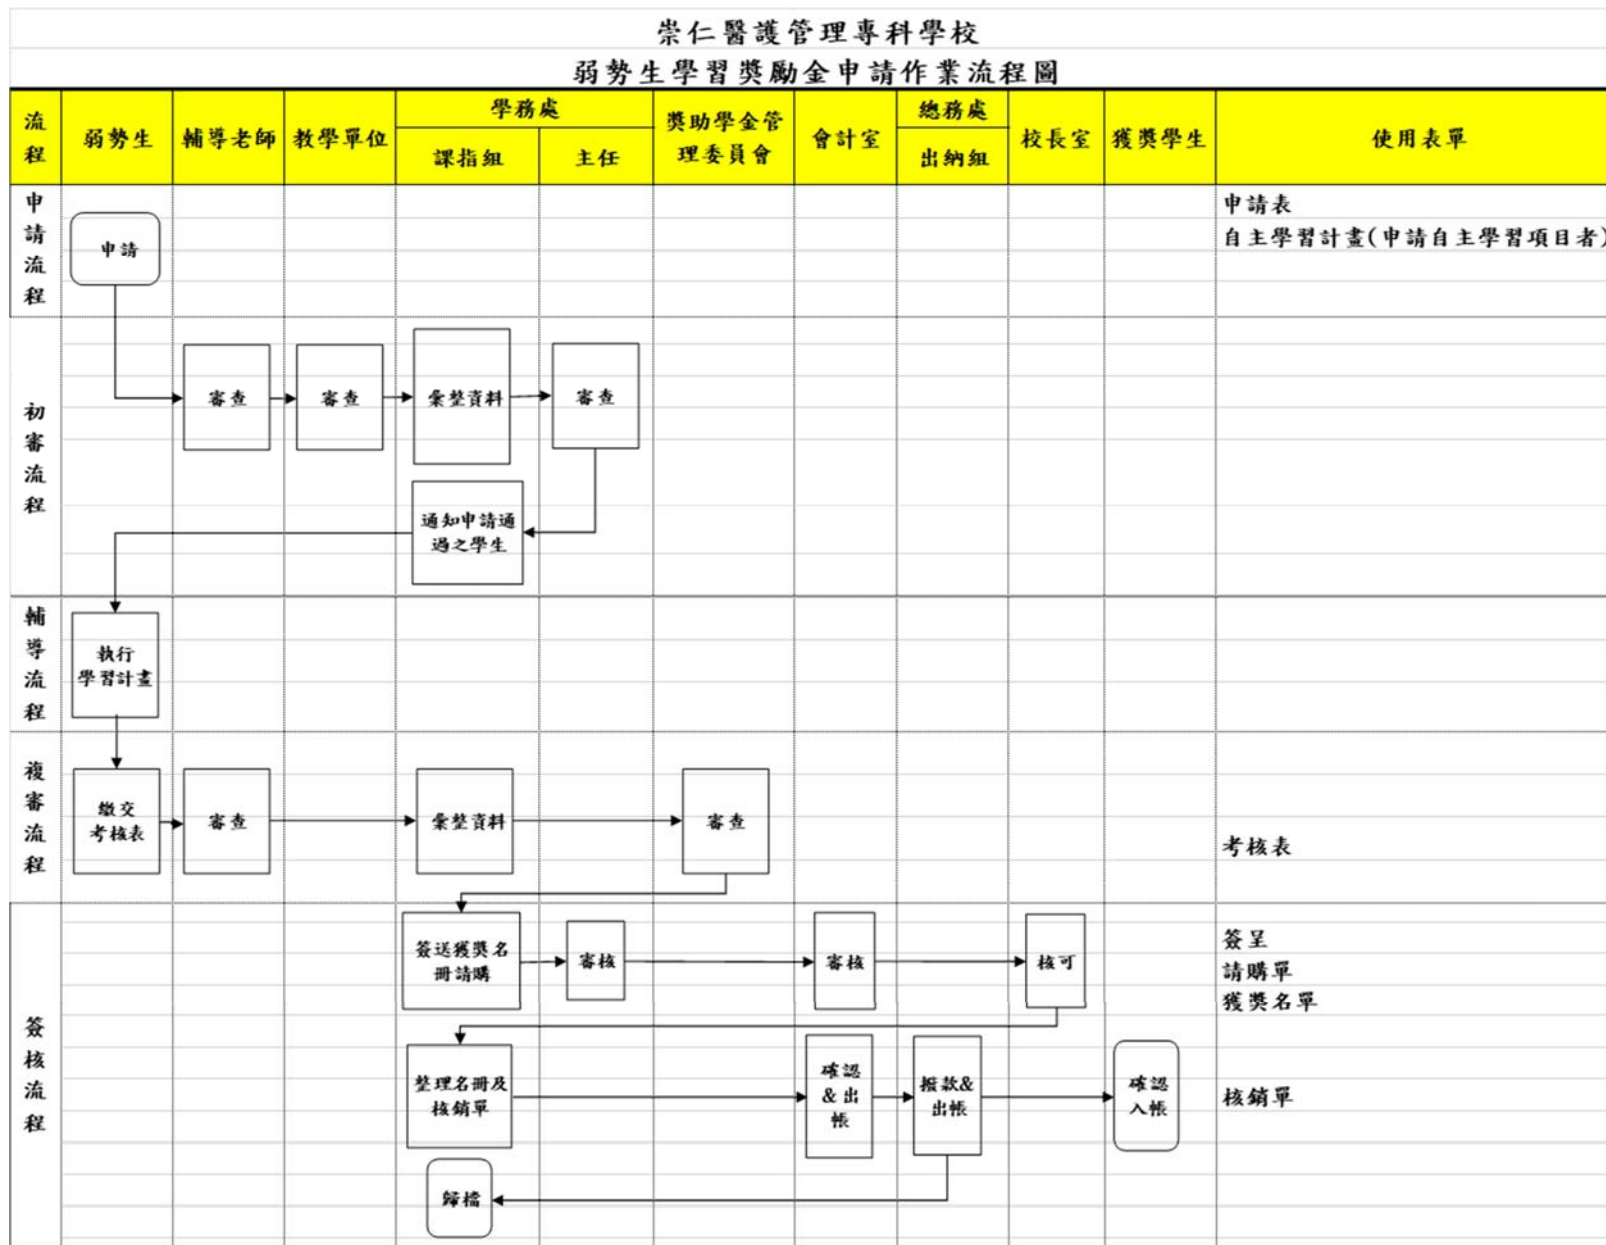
崇仁醫護管理專科學校

弱勢生學習獎勵金申請作業流程圖

| 流程 | 弱勢生 | 輔導老師 | 教學單位 | 學務處 課指組 | 學務處 主任 | 獎助學金管理委員會 | 會計室 | 總務處 出納組 | 校長室 | 獲獎學生 | 使用表單 |
|---|---|---|---|---|---|---|---|---|---|---|---|
| 申請流程 | 申請 | | | | | | | | | | 申請表 自主學習計畫(申請自主學習項目者) |
| 初審流程 | | 審查 | 審查 | 彙整資料 通知申請通過之學生 | 審查 | | | | | | |
| 輔導流程 | 執行學習計畫 | | | | | | | | | | |
| 複審流程 | 繳交考核表 | 審查 | | 彙整資料 | | 審查 | | | | | 考核表 |
| 簽核流程 | | | | 簽送獲獎名冊請購 整理名冊及核銷單 歸檔 | 審核 | | 審核 確認&出帳 | 撥款&出帳 | 核可 | 確認入帳 | 簽呈 請購單 獲獎名單 核銷單 |